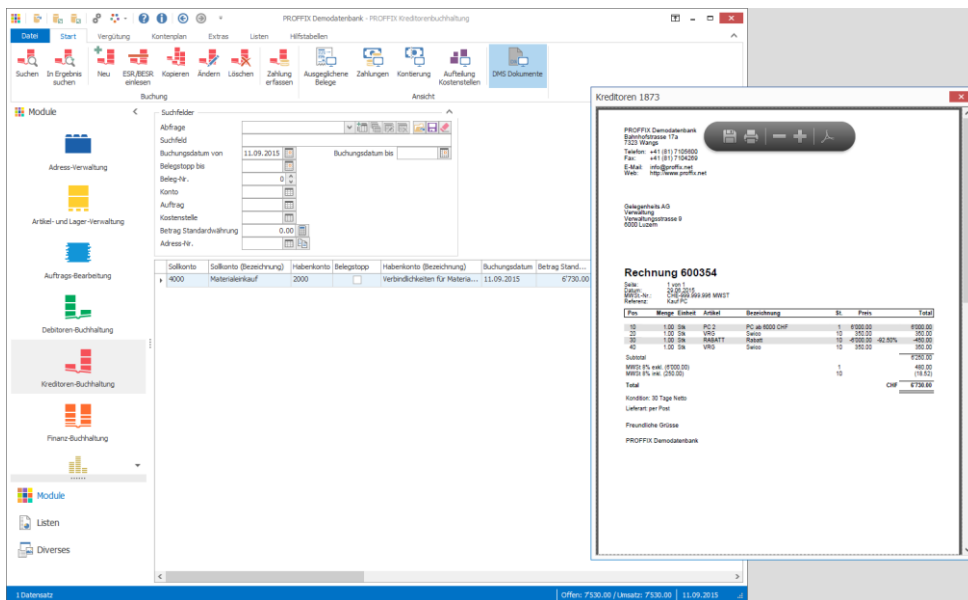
PROFFIX Demodatenbank - PROFFIX Kreditorenbuchhaltung

Datei | Start | Vergütung | Kontenplan | Extras | Listen | Hilfstabellen

Suchen | In Ergebnis suchen | Neu | ESR/BESR einlesen | Kopieren | Ändern | Löschen | Zahlung erfassen | Ausgeglichene Belege | Zahlungen | Kontierung | Aufteilung Kostenstellen | DMS Dokumente

Buchung | Ansicht

Module

Adress-Verwaltung

Artikel- und Lager-Verwaltung

Auftrags-Bearbeitung

Debitoren-Buchhaltung

Kreditoren-Buchhaltung

Finanz-Buchhaltung

Module

Listen

Diverses

Suchfelder

Abfrage

Suchfeld

Buchungsdatum von 11.09.2015

Buchungsdatum bis

Belegstopp bis

Beleg-Nr. 0

Konto

Auftrag

Kostenstelle

Betrag Standardwährung 0.00

Adress-Nr.

| Sollkonto | Sollkonto (Bezeichnung) | Habenkonto | Belegstopp | Habenkonto (Bezeichnung) | Buchungsdatum | Betrag Stand... |
|---|---|---|---|---|---|---|
| 4000 | Materialeinkauf | 2000 | | Verbindlichkeiten für Materia... | 11.09.2015 | 6'730.00 |

1 Datensatz | Offen: 7'530.00 / Umsatz: 7'530.00 | 11.09.2015

Kreditoren 1873

PROFFIX Demodatenbank
Bahnhofstrasse 17a
7323 Wangs

Telefon: +41 (81) 7105600
Fax: +41 (81) 7104289
E-Mail: info@proffix.net
Web: http://www.proffix.net

Gelegenheits AG
Verwaltung
Verwaltungsstrasse 9
6000 Luzern

Rechnung 600354

Seite: 1 von 1
Datum: 29.06.2015
MWSt.-Nr.: CHE-999.999.998 MWST
Referenz: Kauf PC

| Pos | Menge | Einheit | Artikel | Bezeichnung | St. | Preis | | Total |
|---|---|---|---|---|---|---|---|---|
| 10 | 1.00 | Stk | PC 2 | PC ab 6000 CHF | 1 | 6'000.00 | | 6'000.00 |
| 20 | 1.00 | Stk | VRG | Swiso | 10 | 350.00 | | 350.00 |
| 30 | 1.00 | Stk | RABATT | Rabatt | 10 | -6'000.00 | -92.50% | -450.00 |
| 40 | 1.00 | Stk | VRG | Swiso | 10 | 350.00 | | 350.00 |

Subtotal 6'250.00

MWSt 8% exkl. (6'000.00) 1 480.00
MWSt 8% inkl. (250.00) 10 (18.52)

Total CHF 6'730.00

Kondition: 30 Tage Netto
Lieferart: per Post

Freundliche Grüsse

PROFFIX Demodatenbank